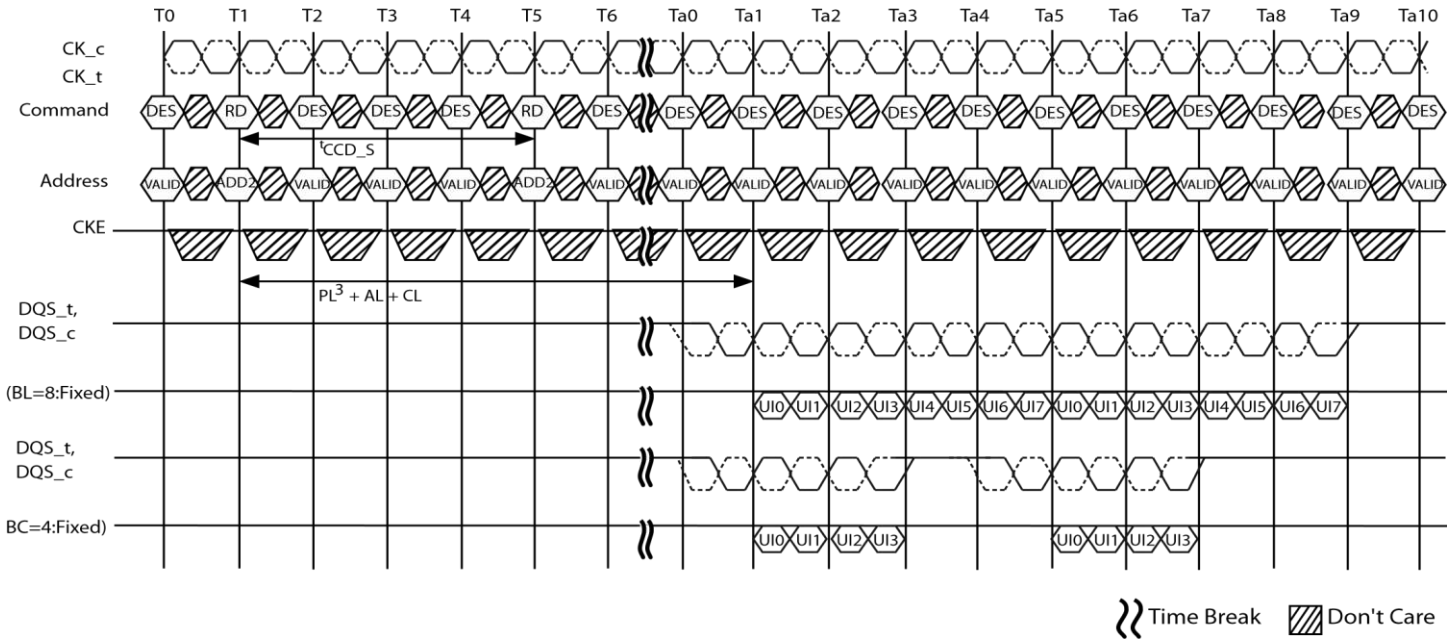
T0 T1 T2 T3 T4 T5 T6 Ta0 Ta1 Ta2 Ta3 Ta4 Ta5 Ta6 Ta7 Ta8 Ta9 Ta10

CK_c
CK_t

Command DES RD DES DES DES RD DES DES DES DES DES DES DES DES DES DES DES DES

$^{t}CCD\_S$

Address VALID ADD2 VALID VALID VALID ADD2 VALID VALID VALID VALID VALID VALID VALID VALID VALID VALID VALID VALID

CKE

$PL^3 + AL + CL$

DQS_t,
DQS_c

(BL=8:Fixed) UI0 UI1 UI2 UI3 UI4 UI5 UI6 UI7 UI0 UI1 UI2 UI3 UI4 UI5 UI6 UI7

DQS_t,
DQS_c

BC=4:Fixed) UI0 UI1 UI2 UI3 UI0 UI1 UI2 UI3

Time Break Don't Care